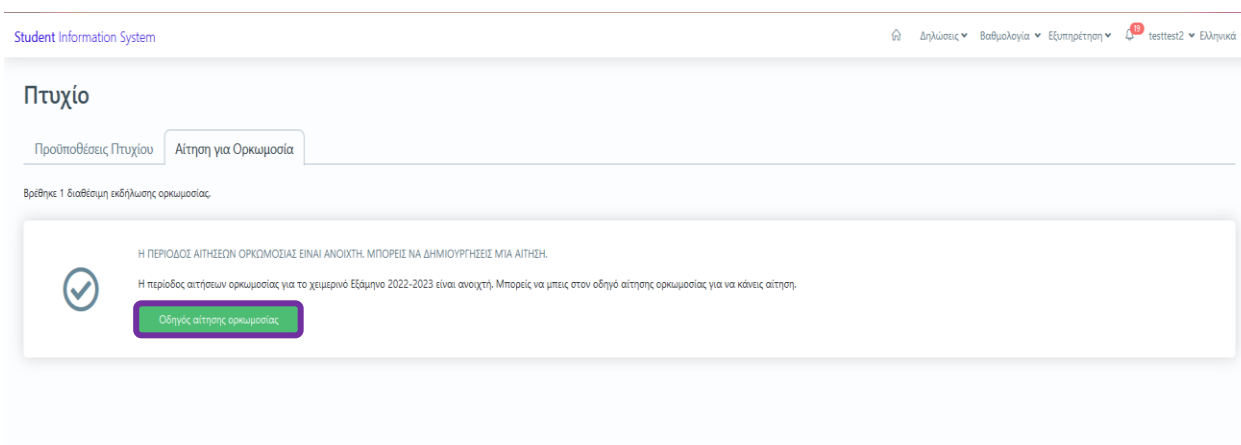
Student Information System

Δηλώσεις Βαθμολογία Εξυπηρέτηση 19 testtest2 Ελληνικά

Πτυχίο

Προϋποθέσεις Πτυχίου | Αίτηση για Ορκωμοσία

Βρέθηκε 1 διαθέσιμη εκδήλωσης ορκωμοσίας.

Η ΠΕΡΙΟΔΟΣ ΑΙΤΗΣΕΩΝ ΟΡΚΩΜΟΣΙΑΣ ΕΙΝΑΙ ΑΝΟΙΧΤΗ. ΜΠΟΡΕΙΣ ΝΑ ΔΗΜΙΟΥΡΓΗΣΕΙΣ ΜΙΑ ΑΙΤΗΣΗ.

Η περίοδος αιτήσεων ορκωμοσίας για το χειμερινό Εξάμηνο 2022-2023 είναι ανοιχτή. Μπορείς να μπεις στον οδηγό αίτησης ορκωμοσίας για να κάνεις αίτηση.

Οδηγός αίτησης ορκωμοσίας